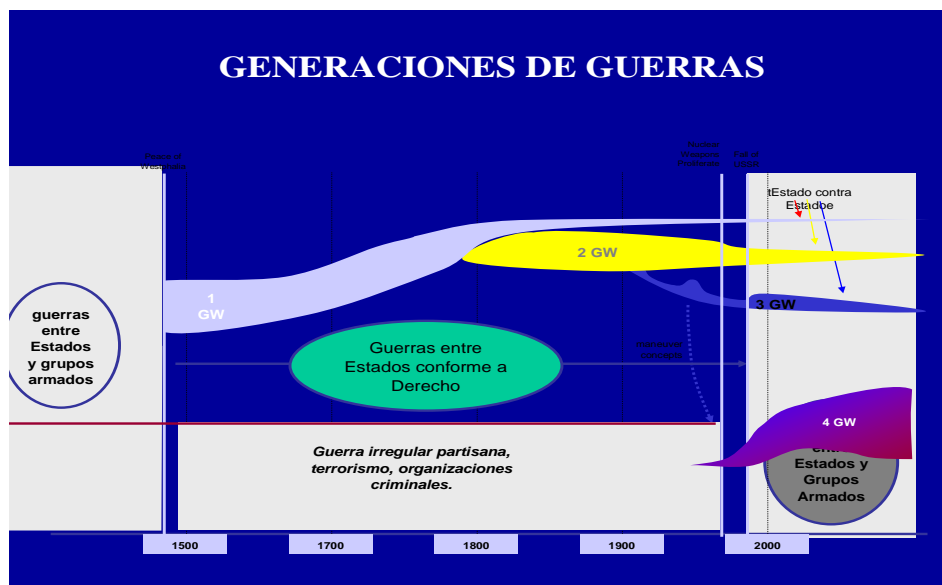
GENERACIONES DE GUERRAS

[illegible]

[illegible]

tEstado contra Estadoe

guerras entre Estados y grupos armados

1 GW

2 GW

3 GW

Guerras entre Estados conforme a Derecho

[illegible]

Guerra irregular partisana, terrorismo, organizaciones criminales.

4 GW

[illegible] Estados y Grupos Armados

1500

1700

1800

1900

2000